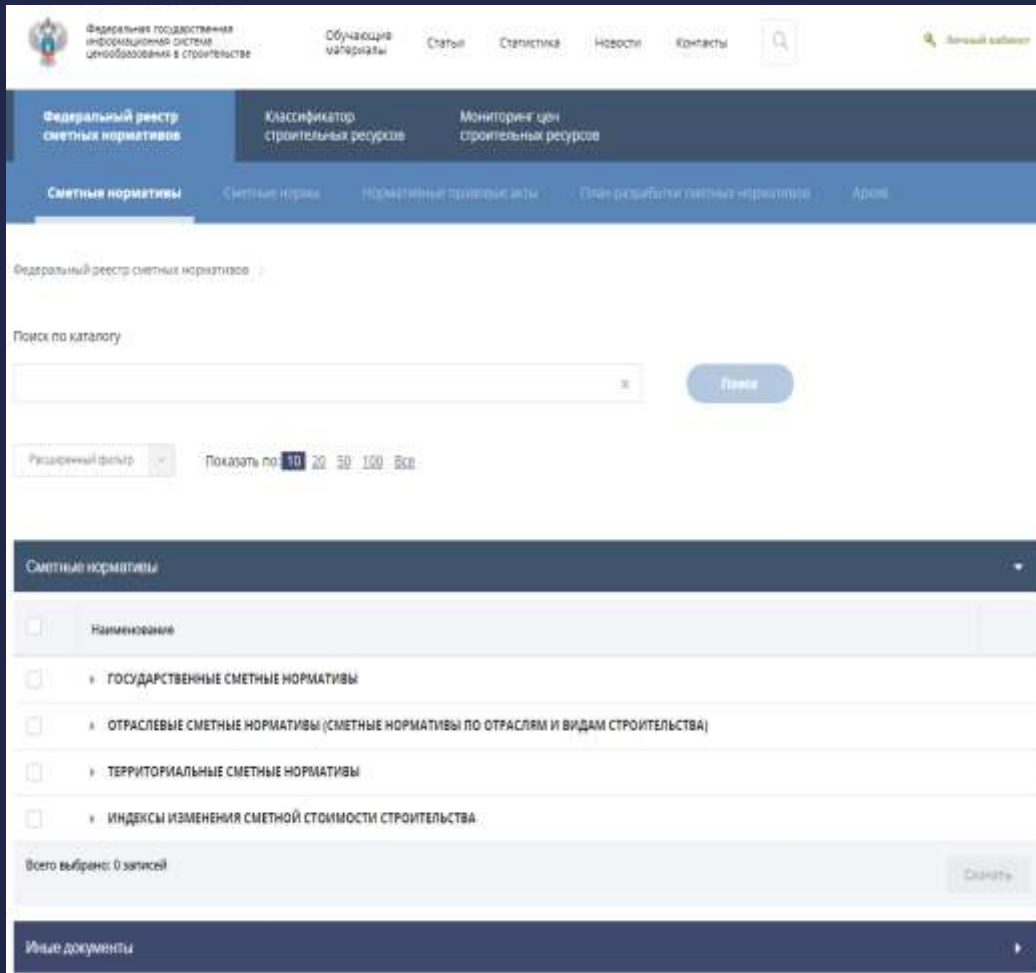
Федеральная государственная информационная система ценообразования в строительстве

Обучающие материалы  Статьи  Статистика  Новости  Контакты

Личный кабинет

Федеральный реестр сметных нормативов  Классификатор строительных ресурсов  Мониторинг цен строительных ресурсов

Сметные нормативы  Сметные нормы  Нормативные правовые акты  План разработки сметных нормативов  Архив

Федеральный реестр сметных нормативов

Поиск по каталогу

Поиск

Расширенный фильтр  Показать по: 10 20 50 100 Все

Сметные нормативы

Наименование

ГОСУДАРСТВЕННЫЕ СМЕТНЫЕ НОРМАТИВЫ

ОТРАСЛЕВЫЕ СМЕТНЫЕ НОРМАТИВЫ (СМЕТНЫЕ НОРМАТИВЫ ПО ОТРАСЛЯМ И ВИДАМ СТРОИТЕЛЬСТВА)

ТЕРРИТОРИАЛЬНЫЕ СМЕТНЫЕ НОРМАТИВЫ

ИНДЕКСЫ ИЗМЕНЕНИЯ СМЕТНОЙ СТОИМОСТИ СТРОИТЕЛЬСТВА

Всего выбрано: 0 записей

Скачать

Иные документы